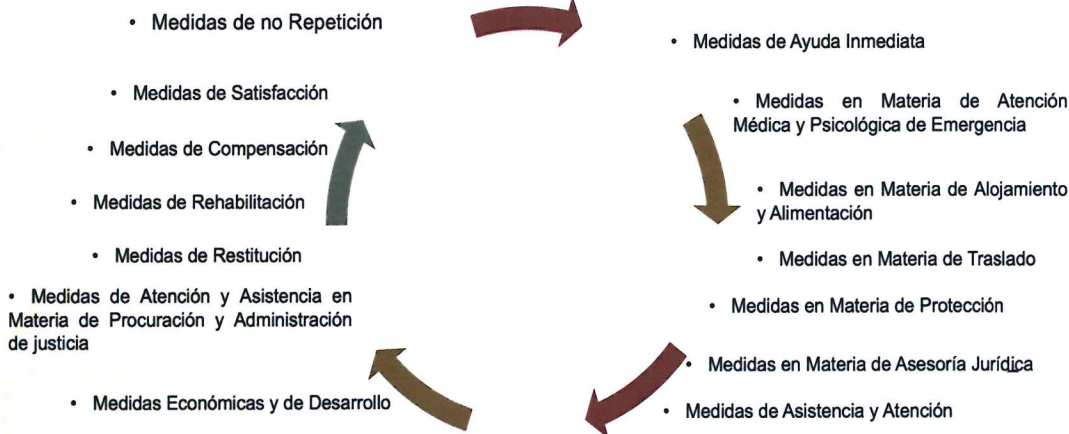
• Medidas de no Repetición

• Medidas de Satisfacción

• Medidas de Compensación

• Medidas de Rehabilitación

• Medidas de Restitución

• Medidas de Atención y Asistencia en Materia de Procuración y Administración de justicia

• Medidas Económicas y de Desarrollo

• Medidas de Ayuda Inmediata

• Medidas en Materia de Atención Médica y Psicológica de Emergencia

• Medidas en Materia de Alojamiento y Alimentación

• Medidas en Materia de Traslado

• Medidas en Materia de Protección

• Medidas en Materia de Asesoría Jurídica

• Medidas de Asistencia y Atención